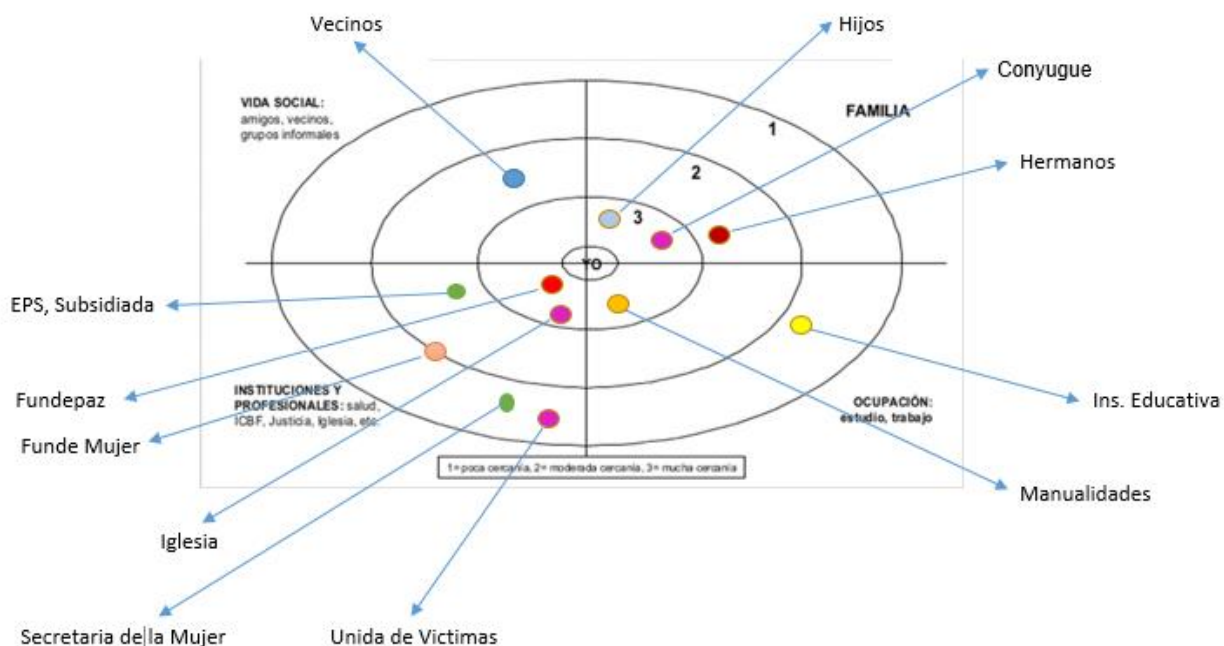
Vecinos

Hijos

Conyugue

VIDA SOCIAL: amigos, vecinos, grupos informales

FAMILIA

1

2

Hermanos

3

YO

EPS, Subsidiada

Fundepaz

INSTITUCIONES Y PROFESIONALES: salud, ICBF, Justicia, Iglesia, etc.

Funde Mujer

OCUPACIÓN: estudio, trabajo

Ins. Educativa

1= poca cercanía, 2= moderada cercanía, 3= mucha cercanía

Manualidades

Iglesia

Secretaria de|la Mujer

Unida de Victimas